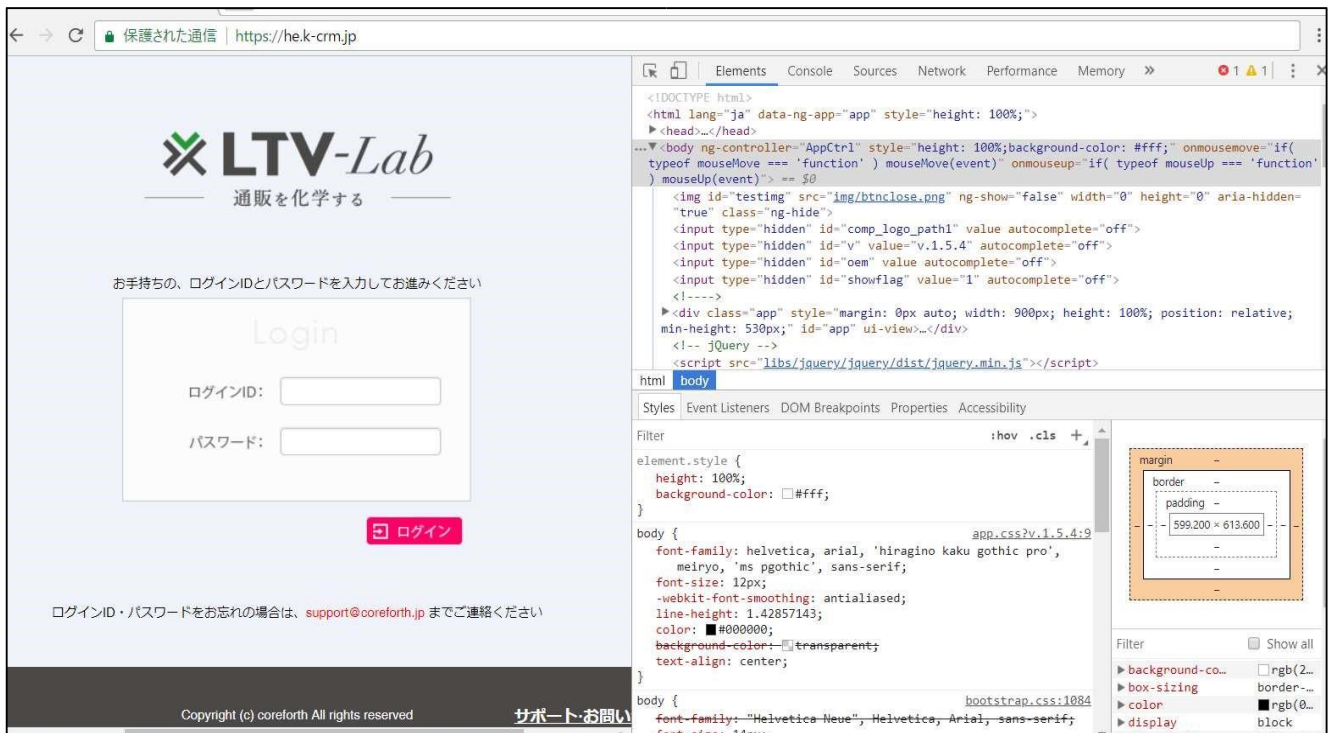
保護された通信 | https://he.k-crm.jp

LTV-Lab
通販を化学する

お手持ちの、ログインIDとパスワードを入力してお進みください

Login

ログインID:

パスワード:

ログイン

ログインID・パスワードをお忘れの場合は、support@coreforth.jp までご連絡ください

Copyright (c) coreforth All rights reserved

サポート·お問い

Elements Console Sources Network Performance Memory » 1 1

<!DOCTYPE html>
<html lang="ja" data-ng-app="app" style="height: 100%;">
▶<head>…</head>
…▼<body ng-controller="AppCtrl" style="height: 100%;background-color: #fff;" onmousemove="if( typeof mouseMove === 'function' ) mouseMove(event)" onmouseup="if( typeof mouseUp === 'function' ) mouseUp(event)"> == $0
<img id="testimg" src="img/btnclose.png" ng-show="false" width="0" height="0" aria-hidden="true" class="ng-hide">
<input type="hidden" id="comp_logo_path1" value autocomplete="off">
<input type="hidden" id="v" value="v.1.5.4" autocomplete="off">
<input type="hidden" id="oem" value autocomplete="off">
<input type="hidden" id="showflag" value="1" autocomplete="off">
<!---->
▶<div class="app" style="margin: 0px auto; width: 900px; height: 100%; position: relative; min-height: 530px;" id="app" ui-view>…</div>
<!-- jQuery -->
<script src="libs/jquery/jquery/dist/jquery.min.js"></script>

html body

Styles Event Listeners DOM Breakpoints Properties Accessibility

Filter :hov .cls +

element.style {
height: 100%;
background-color: #fff;
}

body { app.css?v.1.5.4:9
font-family: helvetica, arial, 'hiragino kaku gothic pro', meiryo, 'ms pgothic', sans-serif;
font-size: 12px;
-webkit-font-smoothing: antialiased;
line-height: 1.42857143;
color: #000000;
background-color: transparent;
text-align: center;
}

body { bootstrap.css:1084
font-family: "Helvetica Neue", Helvetica, Arial, sans-serif;

margin –
border –
padding –
599.200 × 613.600
– – – –

Filter Show all
▶background-co… rgb(2…
▶box-sizing border-…
▶color rgb(0…
▶display block